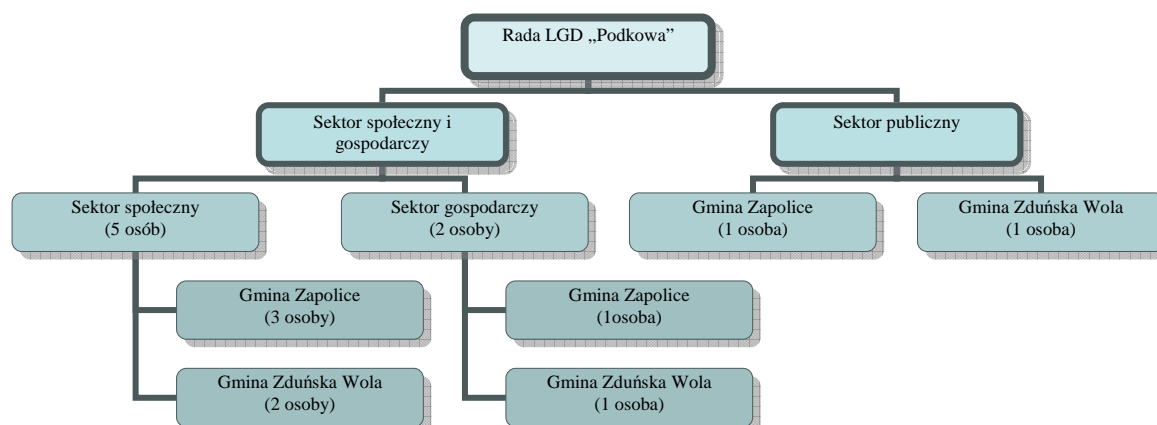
Rada LGD „Podkowa"

Sektor społeczny i gospodarczy

Sektor publiczny

Sektor społeczny
(5 osób)

Sektor gospodarczy
(2 osoby)

Gmina Zapolice
(1 osoba)

Gmina Zduńska Wola
(1 osoba)

Gmina Zapolice
(3 osoby)

Gmina Zduńska Wola
(2 osoby)

Gmina Zapolice
(1osoba)

Gmina Zduńska Wola
(1 osoba)